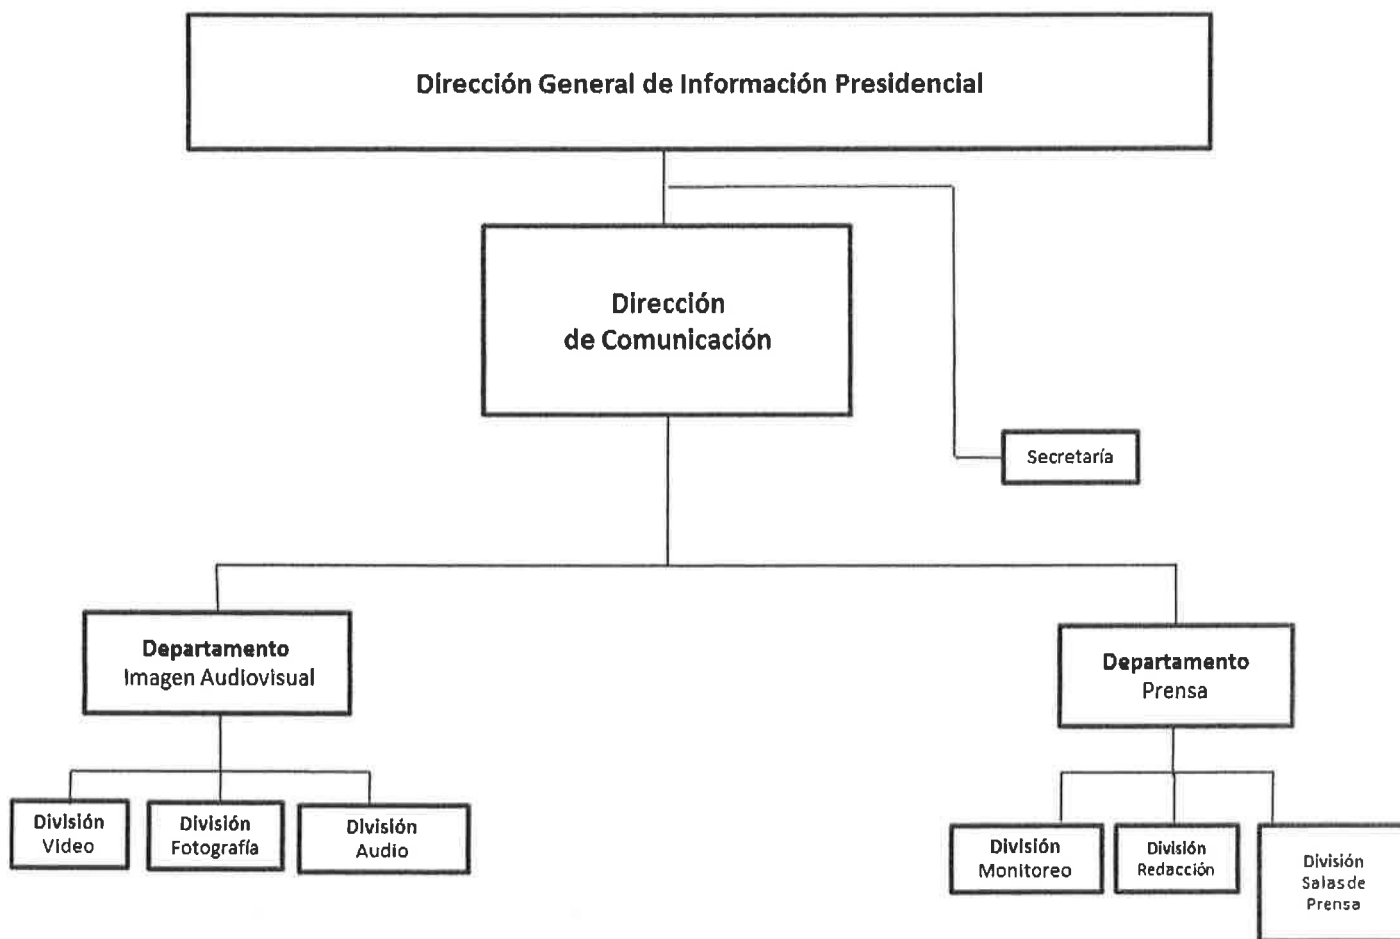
Dirección General de Información Presidencial

Dirección de Comunicación

Secretaría

Departamento Imagen Audiovisual

Departamento Prensa

División Video

División Fotografía

División Audio

División Monitoreo

División Redacción

División Salas de Prensa